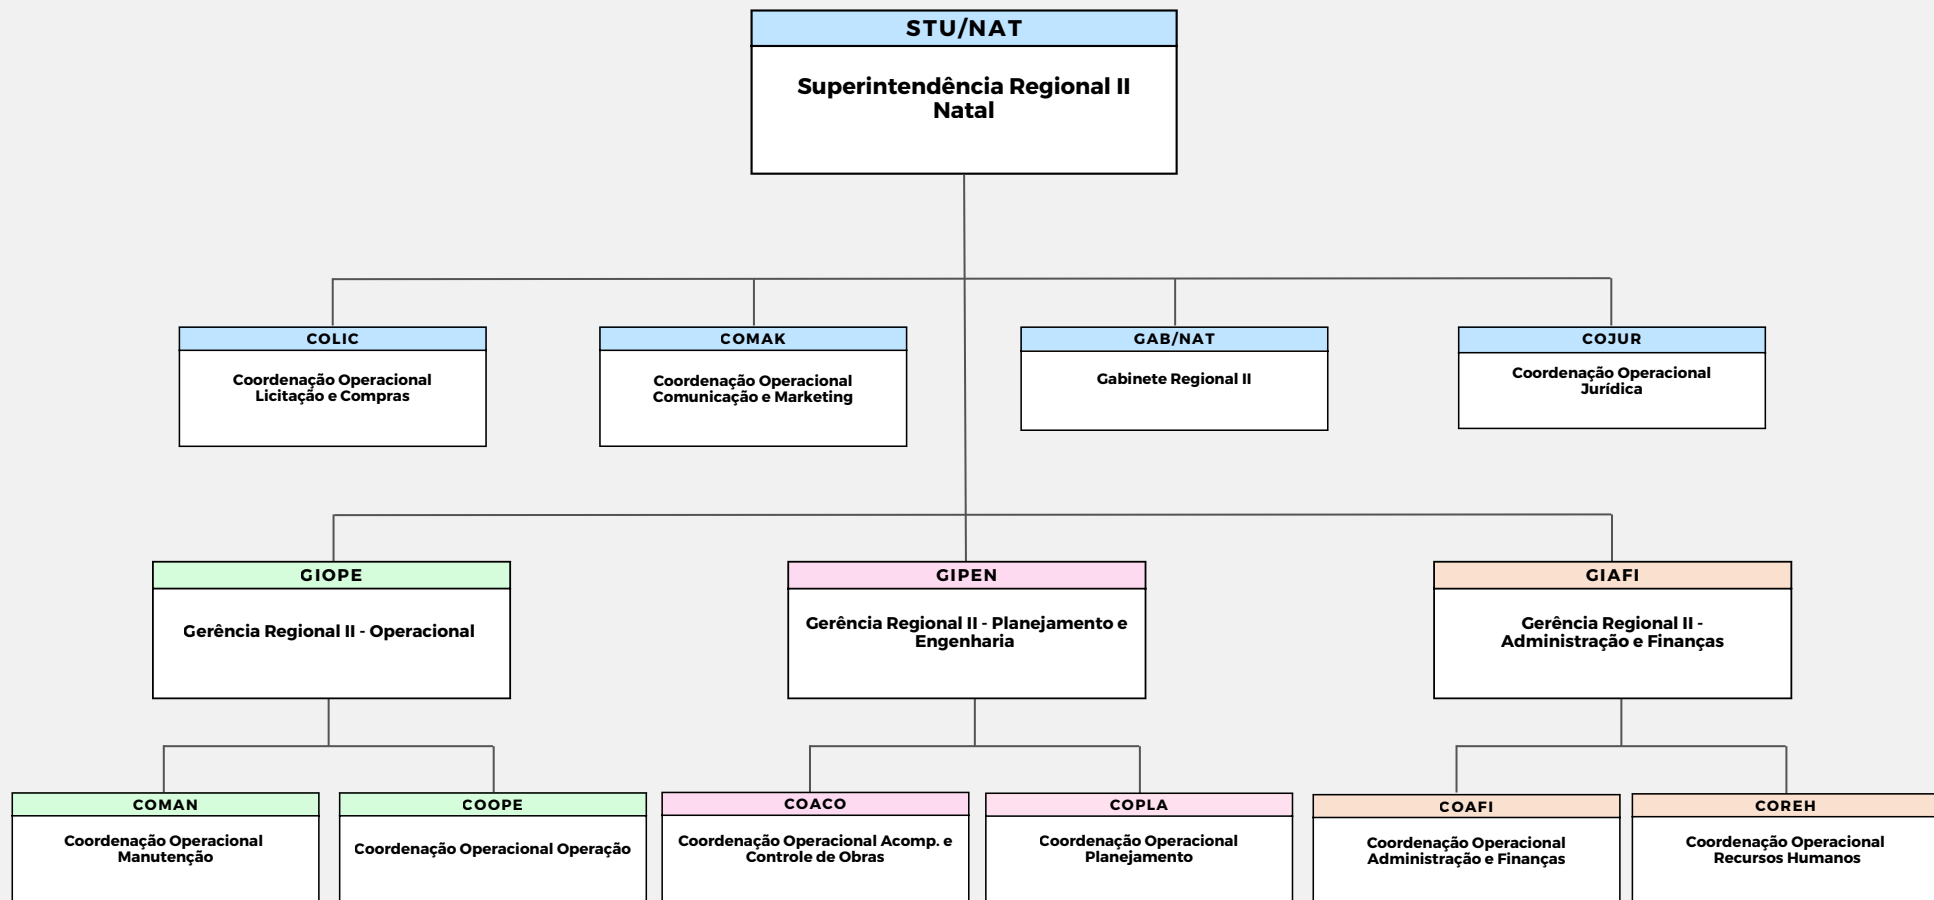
STU/NAT

Superintendência Regional II
Natal

COLIC
Coordenação Operacional Licitação e Compras

COMAK
Coordenação Operacional Comunicação e Marketing

GAB/NAT
Gabinete Regional II

COJUR
Coordenação Operacional Jurídica

GIOPE
Gerência Regional II - Operacional

GIPEN
Gerência Regional II - Planejamento e Engenharia

GIAFI
Gerência Regional II - Administração e Finanças

COMAN
Coordenação Operacional Manutenção

COOPE
Coordenação Operacional Operação

COACO
Coordenação Operacional Acomp. e Controle de Obras

COPLA
Coordenação Operacional Planejamento

COAFI
Coordenação Operacional Administração e Finanças

COREH
Coordenação Operacional Recursos Humanos